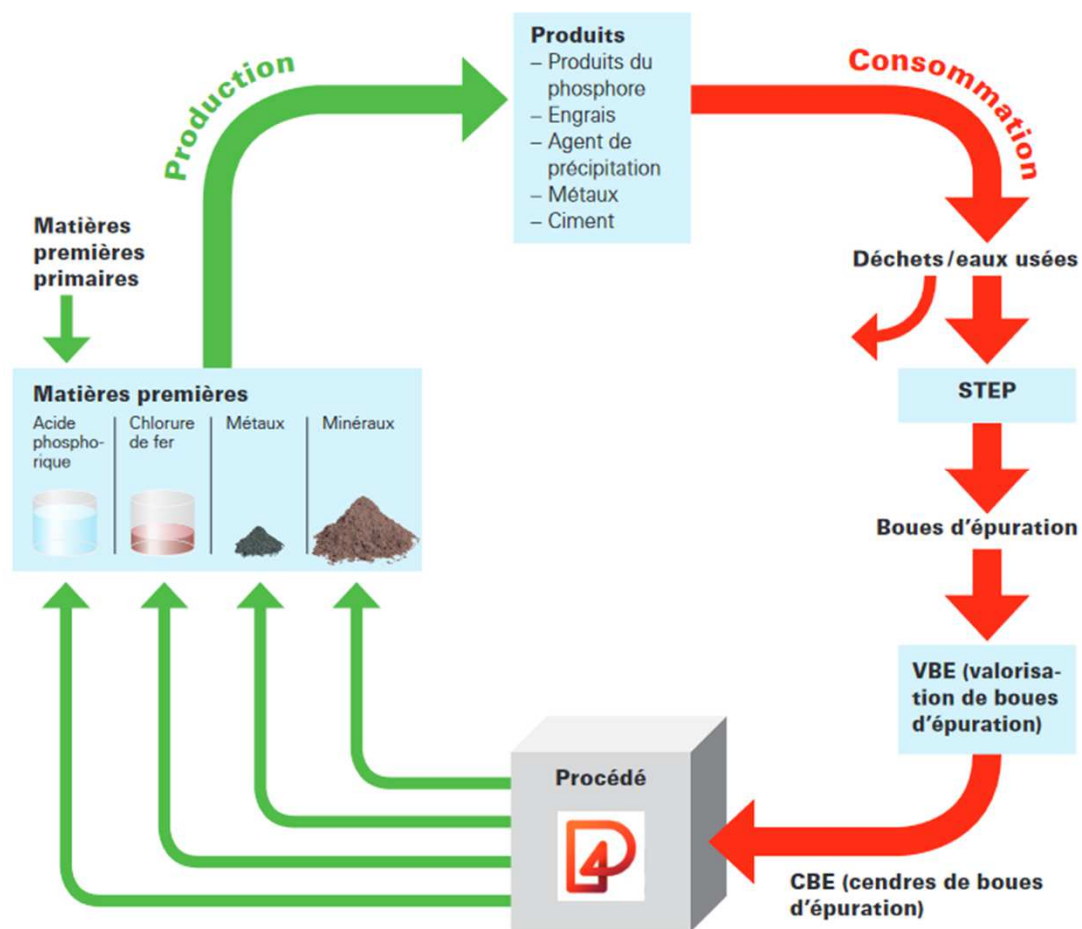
Produits
– Produits du phosphore
– Engrais
– Agent de précipitation
– Métaux
– Ciment

Production

Consommation

Matières premières primaires

Déchets/eaux usées

Matières premières

| Acide phosphorique | Chlorure de fer | Métaux | Minéraux |
|---|---|---|---|

STEP

Boues d'épuration

VBE (valorisation de boues d'épuration)

Procédé

P4

CBE (cendres de boues d'épuration)